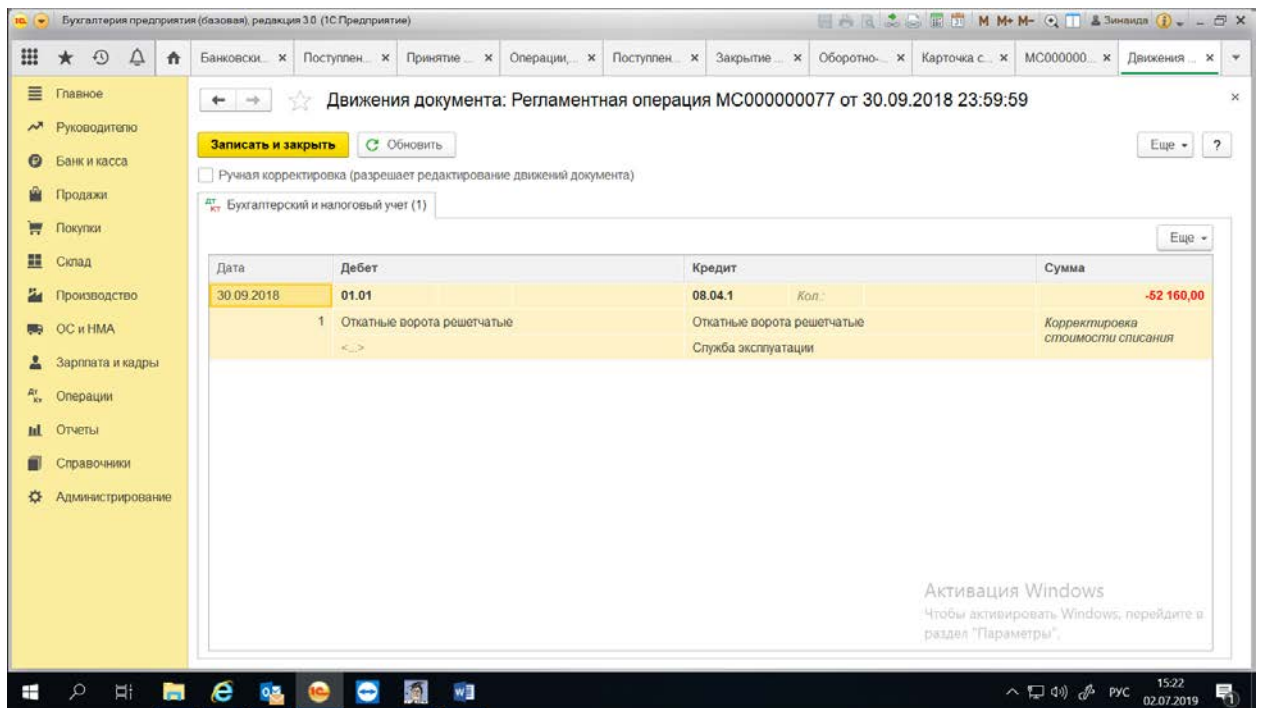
Бухгалтерия предприятия (базовая), редакция 3.0 (1С:Предприятие)

M M+ M- Зинаида

Банковски... × Поступлен... × Принятие ... × Операции,... × Поступлен... × Закрытие ... × Оборотно-... × Карточка с... × МС000000... × Движения ... ×

Главное
Руководителю
Банк и касса
Продажи
Покупки
Склад
Производство
ОС и НМА
Зарплата и кадры
Операции
Отчеты
Справочники
Администрирование

Движения документа: Регламентная операция МС000000077 от 30.09.2018 23:59:59

Записать и закрыть | Обновить | Еще | ?

Ручная корректировка (разрешает редактирование движений документа)

Бухгалтерский и налоговый учет (1)

Еще

| Дата | Дебет | Кредит | Сумма |
|---|---|---|---|
| 30.09.2018 | 01.01 | 08.04.1 Кол.: | -52 160,00 |
| 1 | Откатные ворота решетчатые | Откатные ворота решетчатые | Корректировка стоимости списания |
| | <...> | Служба эксплуатации | |

Активация Windows
Чтобы активировать Windows, перейдите в раздел "Параметры".

РУС 15:22 02.07.2019